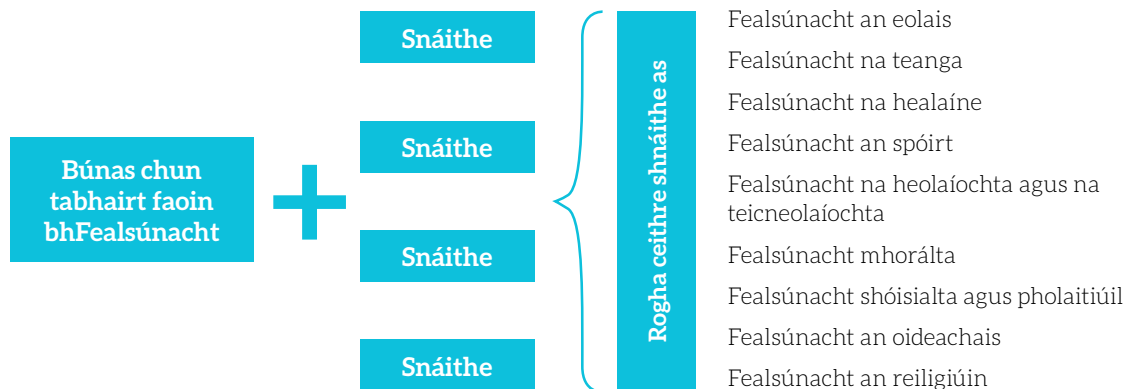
Búnas chun tabhairt faoin bhFealsúnacht

+

Snáithe

Snáithe

Snáithe

Snáithe

Rogha ceithre shnáithe as

Fealsúnacht an eolais

Fealsúnacht na teanga

Fealsúnacht na healaíne

Fealsúnacht an spóirt

Fealsúnacht na heolaíochta agus na teicneolaíochta

Fealsúnacht mhorálta

Fealsúnacht shóisialta agus pholaitiúil

Fealsúnacht an oideachais

Fealsúnacht an reiligiúin